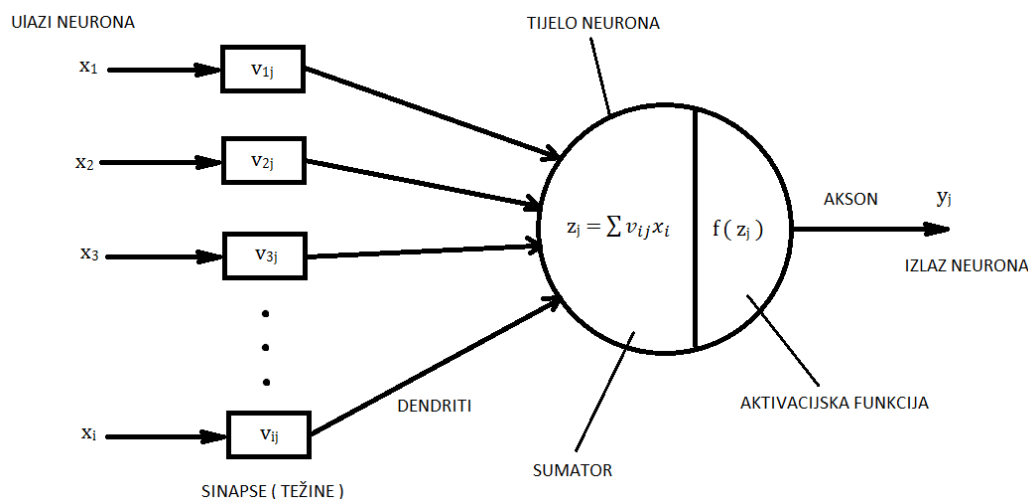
UlAZI NEURONA

TIJELO NEURONA

$x_1$ $v_{1j}$

$x_2$ $v_{2j}$

$x_3$ $v_{3j}$

$x_i$ $v_{ij}$

$z_j = \sum v_{ij} x_i$

$f(z_j)$

AKSON

$y_j$

IZLAZ NEURONA

DENDRITI

AKTIVACIJSKA FUNKCIJA

SUMATOR

SINAPSE ( TEŽINE )